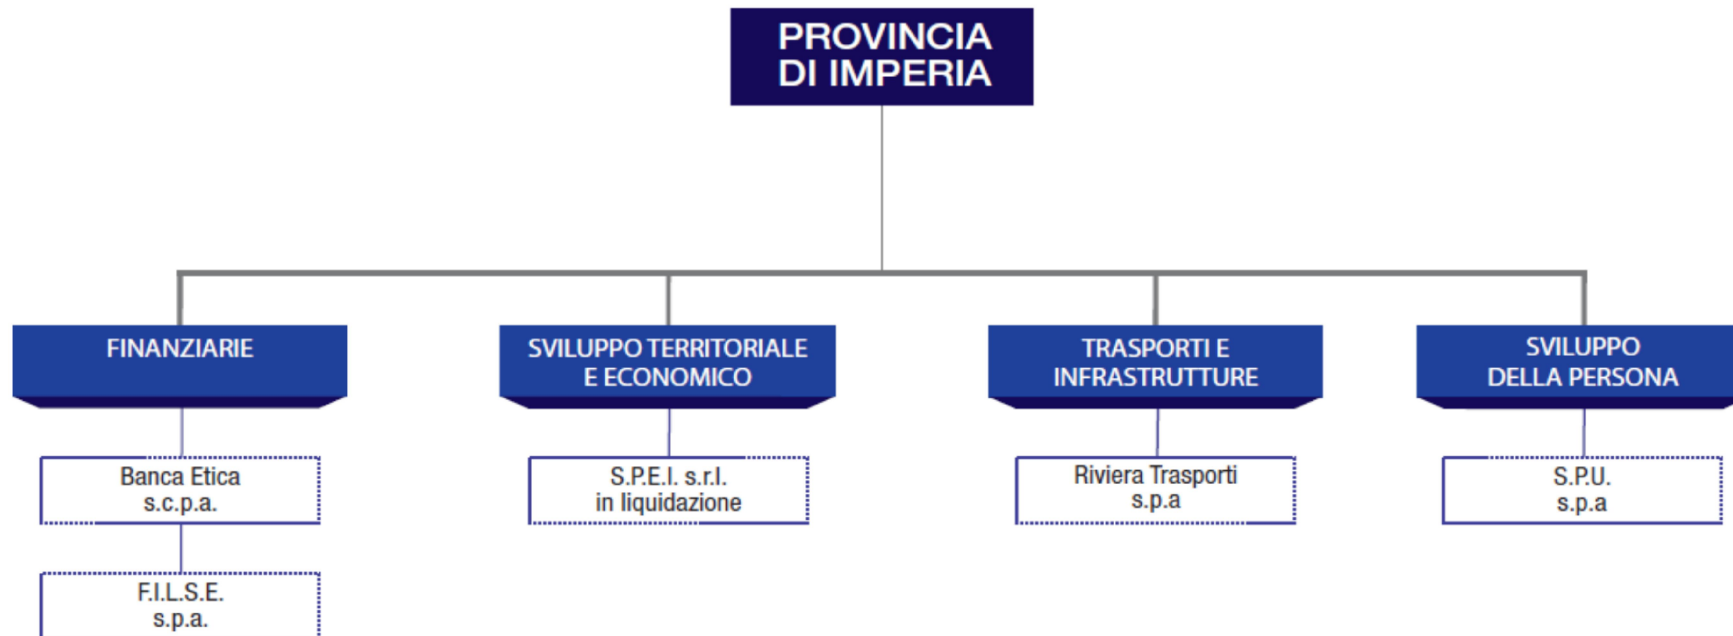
PROVINCIA
DI IMPERIA

FINANZIARIE

Banca Etica
s.c.p.a.

F.I.L.S.E.
s.p.a.

SVILUPPO TERRITORIALE
E ECONOMICO

S.P.E.I. s.r.l.
in liquidazione

TRASPORTI E
INFRASTRUTTURE

Riviera Trasporti
s.p.a

SVILUPPO
DELLA PERSONA

S.P.U.
s.p.a